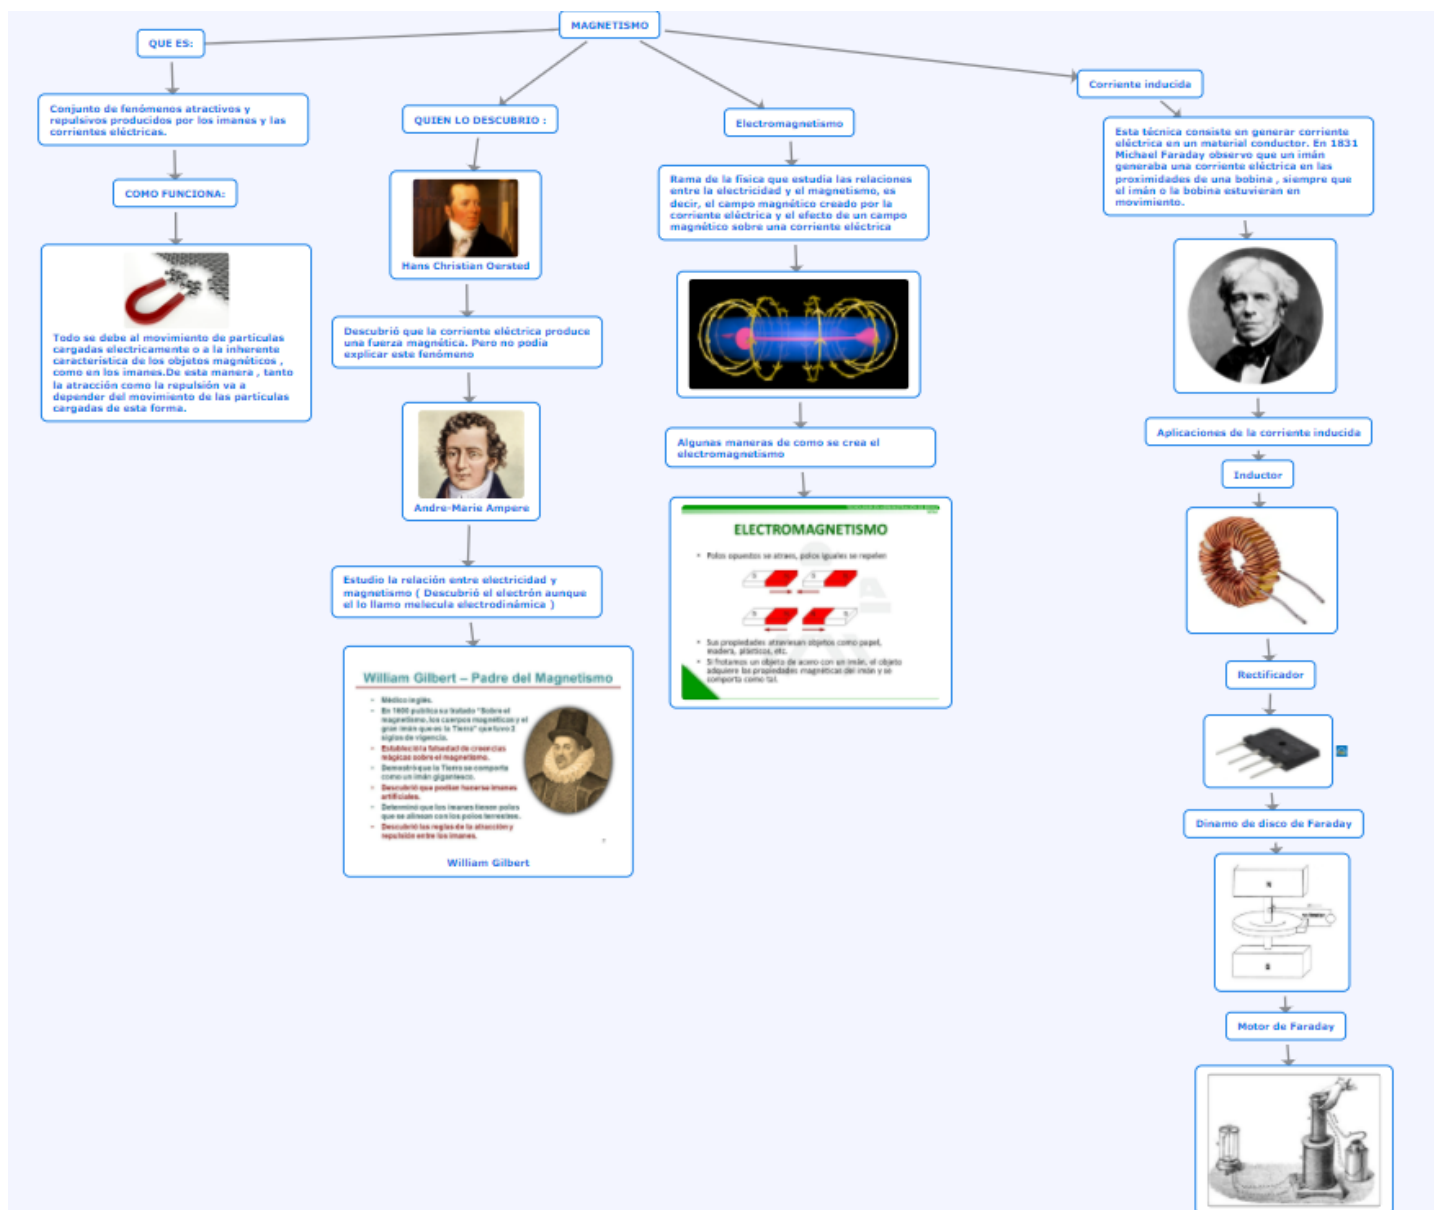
MAGNETISMO

QUE ES:

Conjunto de fenómenos atractivos y repulsivos producidos por los imanes y las corrientes eléctricas.

COMO FUNCIONA:

Todo se debe al movimiento de particulas cargadas electricamente o a la inherente caracteristica de los objetos magnéticos , como en los imanes.De esta manera , tanto la atracción como la repulsión va a depender del movimiento de las particulas cargadas de esta forma.

QUIEN LO DESCUBRIO :

Hans Christian Oersted

Descubrió que la corriente eléctrica produce una fuerza magnética. Pero no podia explicar este fenómeno

Andre-Marie Ampere

Estudio la relación entre electricidad y magnetismo ( Descubrió el electrón aunque el lo llamo melecula electrodinámica )

William Gilbert – Padre del Magnetismo

- Médico inglés.
- En 1600 publica su tratado "Sobre el magnetismo, los cuerpos magnéticos y el gran imán que es la Tierra" que tuvo 2 siglos de vigencia.
- Estableció la falsedad de creencias mágicas sobre el magnetismo.
- Demostró que la Tierra se comporta como un imán gigantesco.
- Descubrió que podían hacerse imanes artificiales.
- Determinó que los imanes tienen polos que se alinean con los polos terrestres.
- Descubrió las reglas de la atracción y repulsión entre los imanes.

William Gilbert

Electromagnetismo

Rama de la fisica que estudia las relaciones entre la electricidad y el magnetismo, es decir, el campo magnético creado por la corriente eléctrica y el efecto de un campo magnético sobre una corriente eléctrica

Algunas maneras de como se crea el electromagnetismo

ELECTROMAGNETISMO

- Polos opuestos se atraen, polos iguales se repelen
- Sus propiedades atraviesan objetos como papel, madera, plásticos, etc.
- Si frotamos un objeto de acero con un imán, el objeto adquiere las propiedades magnéticas del imán y se comporta como tal.

Corriente inducida

Esta técnica consiste en generar corriente eléctrica en un material conductor. En 1831 Michael Faraday observo que un imán generaba una corriente eléctrica en las proximidades de una bobina , siempre que el imán o la bobina estuvieran en movimiento.

Aplicaciones de la corriente inducida

Inductor

Rectificador

Dinamo de disco de Faraday

N

S

Motor de Faraday